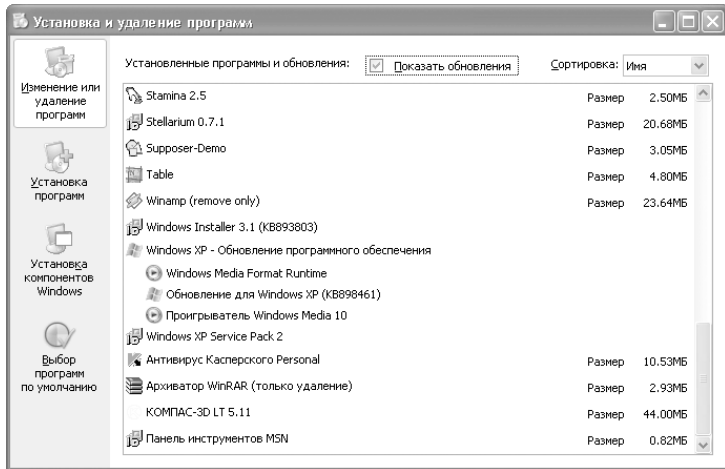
Установка и удаление программ

Изменение или удаление программ

Установка программ

Установка компонентов Windows

Выбор программ по умолчанию

Установленные программы и обновления: Показать обновления Сортировка: Имя

| | | |
|---|---|---|
| Stamina 2.5 | Размер | 2.50МБ |
| Stellarium 0.7.1 | Размер | 20.68МБ |
| Supposer-Demo | Размер | 3.05МБ |
| Table | Размер | 4.80МБ |
| Winamp (remove only) | Размер | 23.64МБ |
| Windows Installer 3.1 (KB893803) | | |
| Windows XP - Обновление программного обеспечения | | |
| Windows Media Format Runtime | | |
| Обновление для Windows XP (KB898461) | | |
| Проигрыватель Windows Media 10 | | |
| Windows XP Service Pack 2 | | |
| Антивирус Касперского Personal | Размер | 10.53МБ |
| Архиватор WinRAR (только удаление) | Размер | 2.93МБ |
| КОМПАС-3D LT 5.11 | Размер | 44.00МБ |
| Панель инструментов MSN | Размер | 0.82МБ |